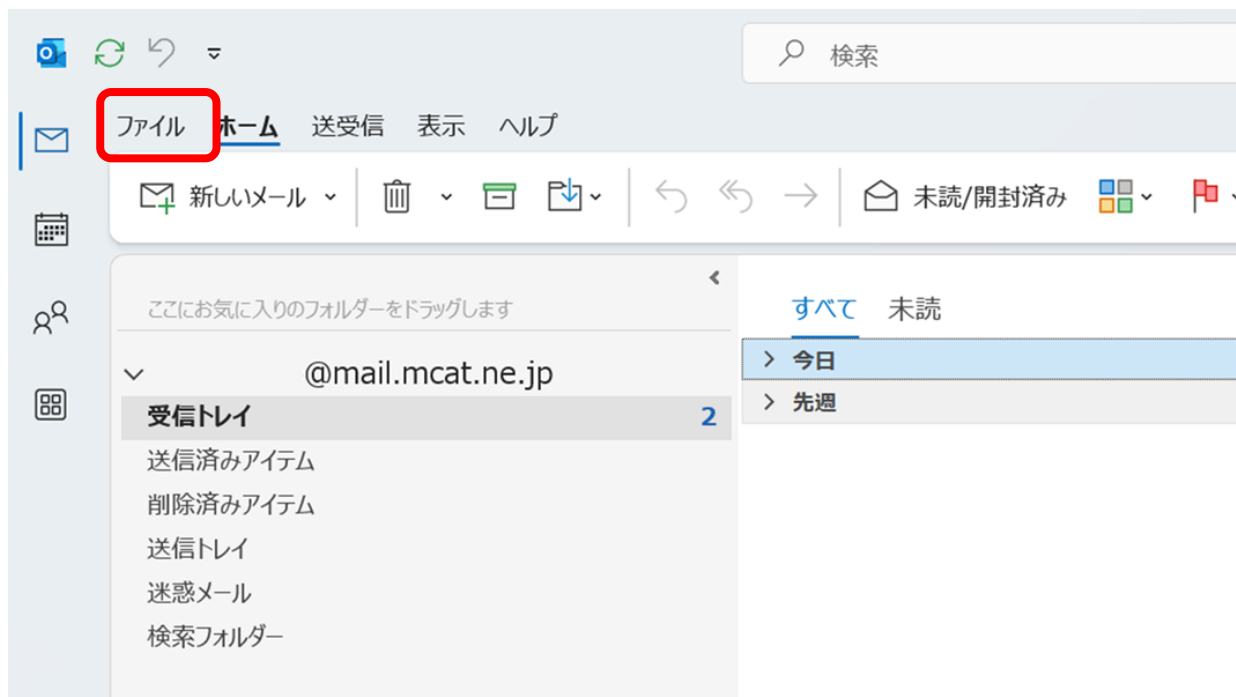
検索

ファイル ホーム 送受信 表示 ヘルプ

新しいメール

未読/開封済み

ここにお気に入りのフォルダーをドラッグします

@mail.mcat.ne.jp

受信トレイ 2

送信済みアイテム

削除済みアイテム

送信トレイ

迷惑メール

検索フォルダー

すべて 未読

今日

先週